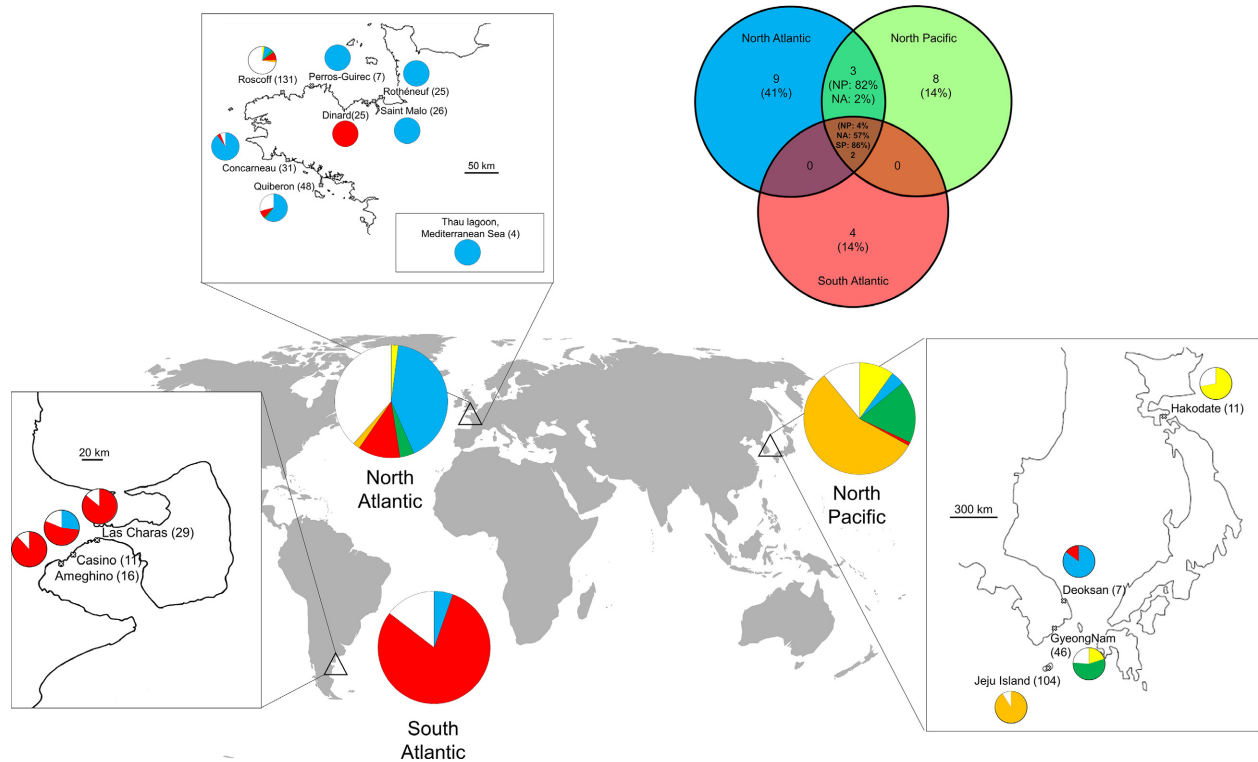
Roscoff (131)
Perros-Guirec (7)
Rothéneuf (25)
Saint Malo (26)
Dinard(25)
Concarneau (31)
Quiberon (48)
50 km
Thau lagoon, Mediterranean Sea (4)

North Atlantic
North Pacific
9
(41%)
3
(NP: 82%
NA: 2%)
8
(14%)
(NP: 4%
NA: 57%
SP: 86%)
2
0
0
4
(14%)
South Atlantic

20 km
Las Charas (29)
Casino (11)
Ameghino (16)

North Atlantic

North Pacific

South Atlantic

Hakodate (11)
300 km
Deoksan (7)
GyeongNam (46)
Jeju Island (104)